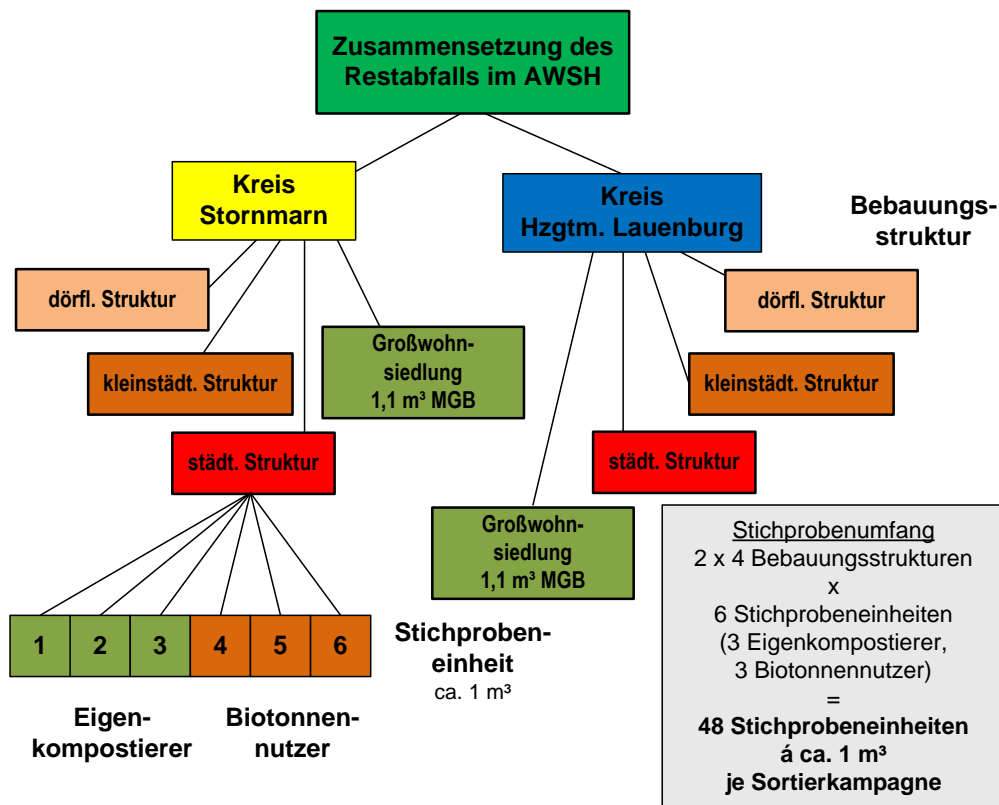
Zusammensetzung des Restabfalls im AWSH

Kreis Stornmarn

Kreis Hzgtm. Lauenburg

Bebauungsstruktur

dörfl. Struktur

kleinstädt. Struktur

Großwohnsiedlung 1,1 m³ MGB

städt. Struktur

dörfl. Struktur

kleinstädt. Struktur

städt. Struktur

Großwohnsiedlung 1,1 m³ MGB

| 1 | 2 | 3 | 4 | 5 | 6 |
|---|---|---|---|---|---|

Stichprobeneinheit
ca. 1 m³

Eigenkompostierer

Biotonnennutzer

Stichprobenumfang
2 x 4 Bebauungsstrukturen
x
6 Stichprobeneinheiten
(3 Eigenkompostierer,
3 Biotonnennutzer)
=
**48 Stichprobeneinheiten á ca. 1 m³ je Sortierkampagne**